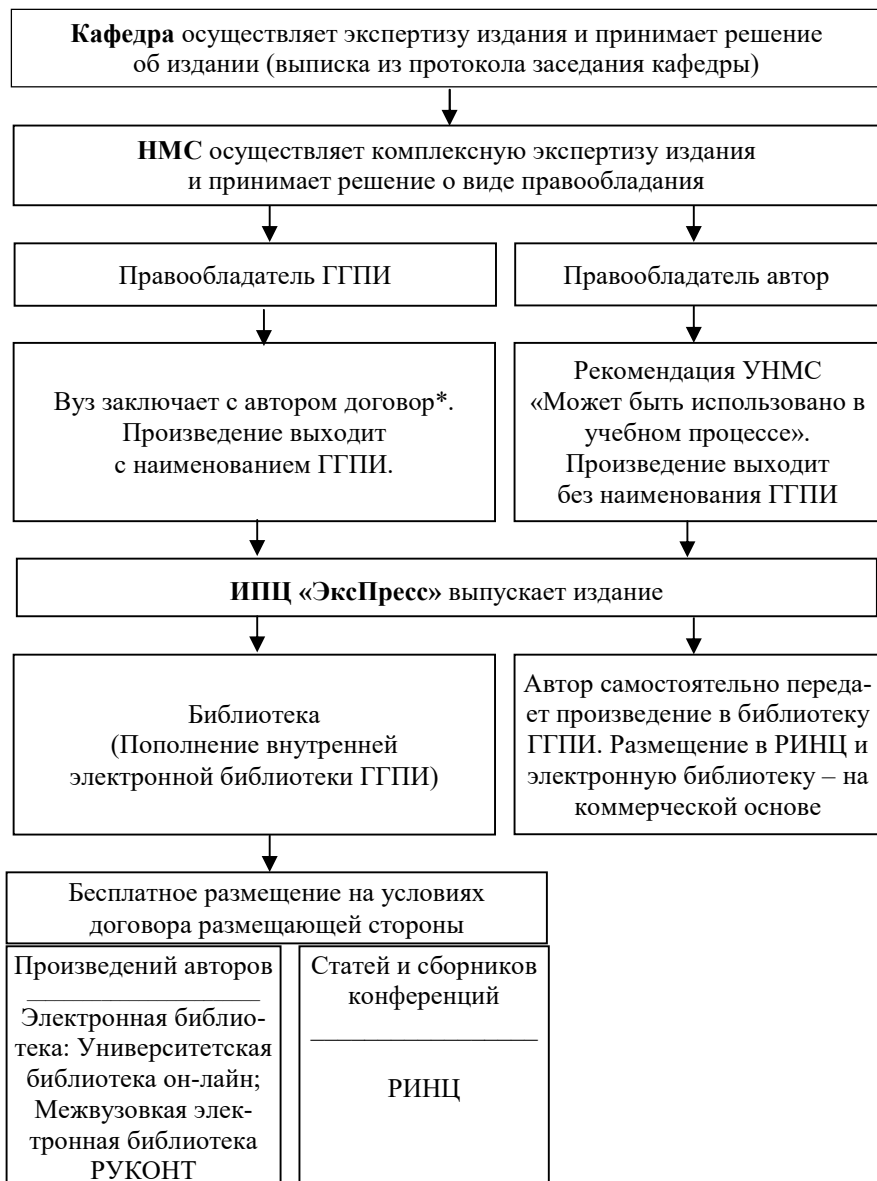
**Кафедра** осуществляет экспертизу издания и принимает решение об издании (выписка из протокола заседания кафедры)

**НМС** осуществляет комплексную экспертизу издания и принимает решение о виде правообладания

Правообладатель ГГПИ

Правообладатель автор

Вуз заключает с автором договор*. Произведение выходит с наименованием ГГПИ.

Рекомендация УНМС «Может быть использовано в учебном процессе». Произведение выходит без наименования ГГПИ

**ИПЦ «ЭксПресс»** выпускает издание

Библиотека (Пополнение внутренней электронной библиотеки ГГПИ)

Автор самостоятельно передает произведение в библиотеку ГГПИ. Размещение в РИНЦ и электронную библиотеку – на коммерческой основе

Бесплатное размещение на условиях договора размещающей стороны

Произведений авторов

Электронная библиотека: Университетская библиотека он-лайн; Межвузовская электронная библиотека РУКОНТ

Статей и сборников конференций

РИНЦ